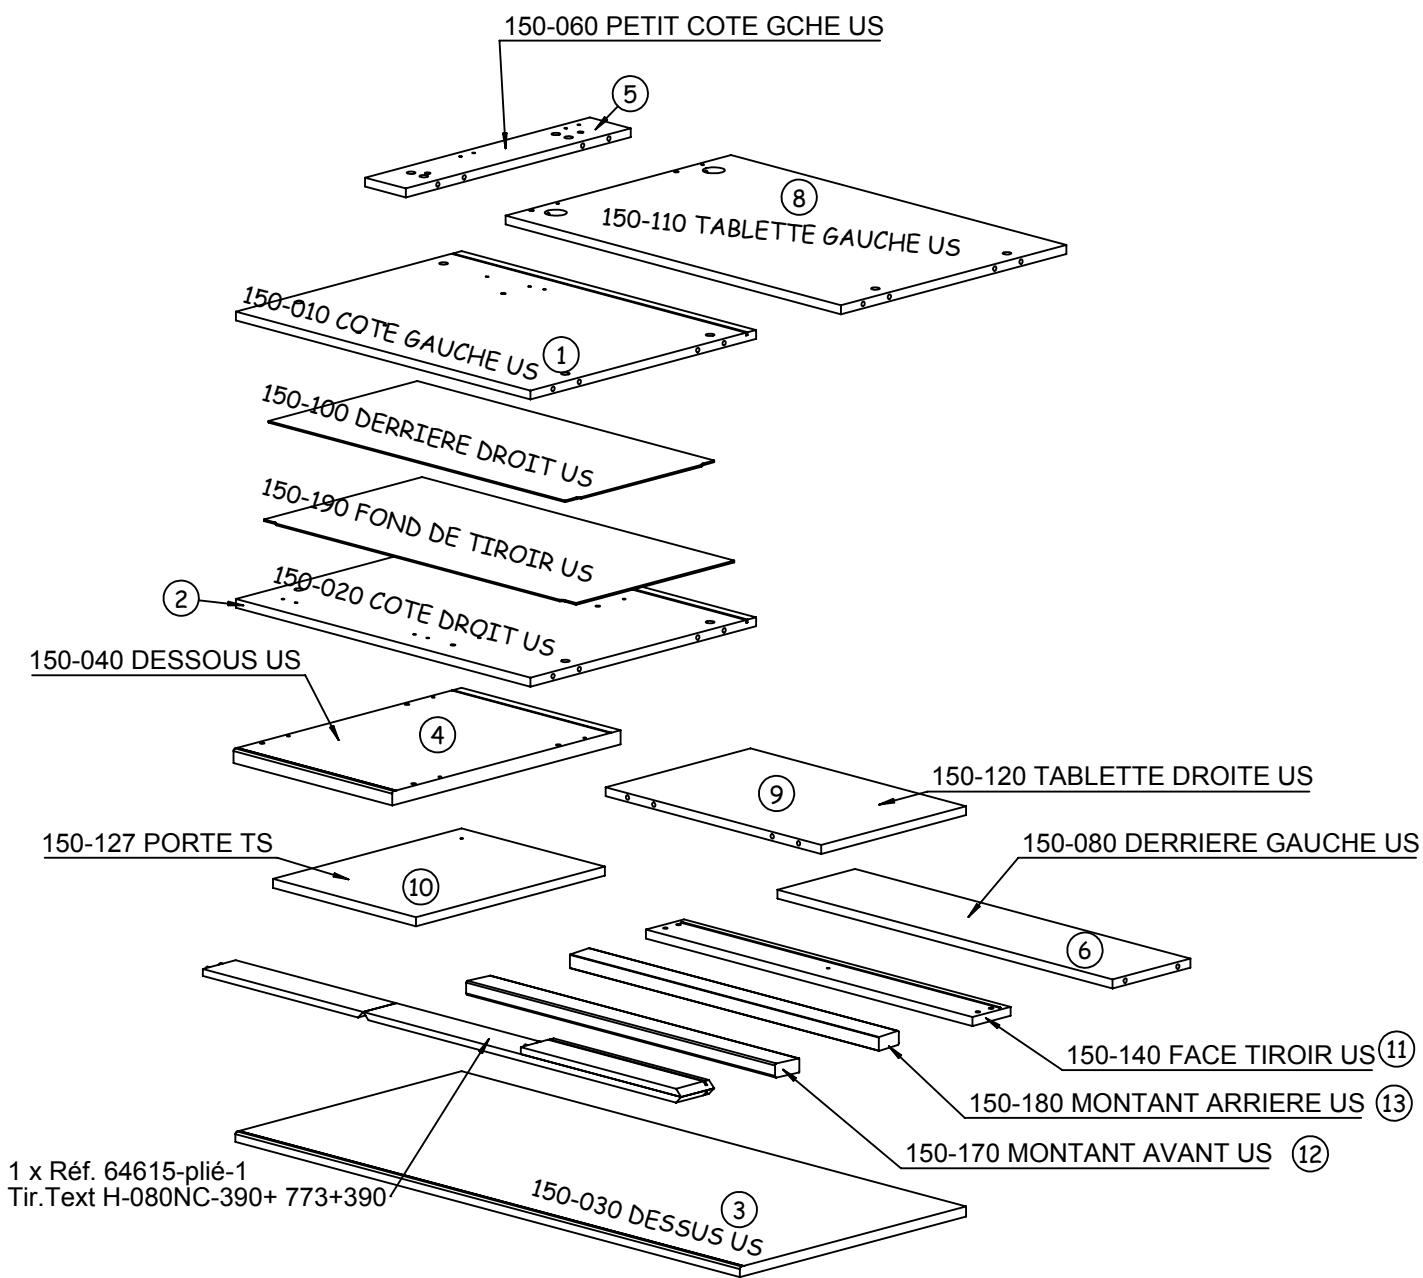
150-060 PETIT COTE GCHE US

5

8

150-110 TABLETTE GAUCHE US

150-010 COTE GAUCHE US

1

150-100 DERRIERE DROIT US

150-190 FOND DE TIROIR US

2

150-020 COTE DROIT US

150-040 DESSOUS US

4

150-120 TABLETTE DROITE US

9

150-127 PORTE TS

10

150-080 DERRIERE GAUCHE US

6

150-140 FACE TIROIR US 11

150-180 MONTANT ARRIERE US 13

150-170 MONTANT AVANT US 12

1 x Réf. 64615-plié-1
Tir.Text H-080NC-390+ 773+390

150-030 DESSUS US

3